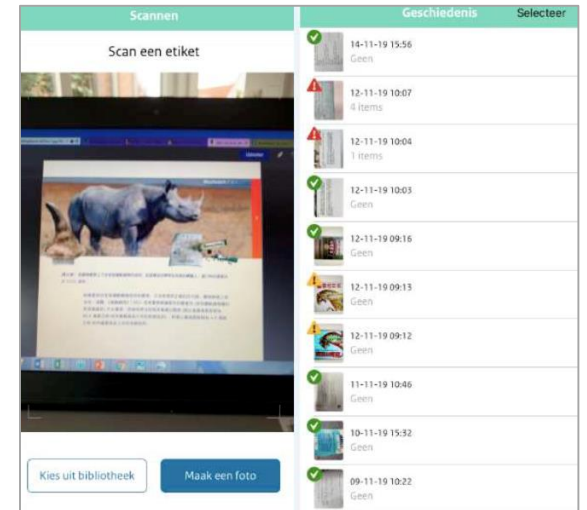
Scannen

Scan een etiket

Kies uit bibliotheek

Maak een foto

Geschiedenis

Selecteer

14-11-19 15:56
Geen

12-11-19 10:07
4 items

12-11-19 10:04
1 items

12-11-19 10:03
Geen

12-11-19 09:16
Geen

12-11-19 09:13
Geen

12-11-19 09:12
Geen

11-11-19 10:46
Geen

10-11-19 15:32
Geen

09-11-19 10:22
Geen